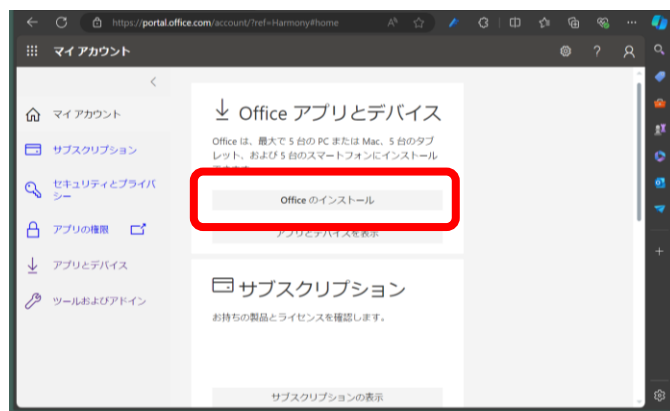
https://portal.office.com/account/?ref=Harmony#home

マイアカウント

マイアカウント
サブスクリプション
セキュリティとプライバシー
アプリの権限
アプリとデバイス
ツールおよびアドイン

Office アプリとデバイス

Office は、最大で 5 台の PC または Mac、5 台のタブレット、および 5 台のスマートフォンにインストール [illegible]

Office のインストール

アプリとデバイスを表示

サブスクリプション

お持ちの製品とライセンスを確認します。

サブスクリプションの表示